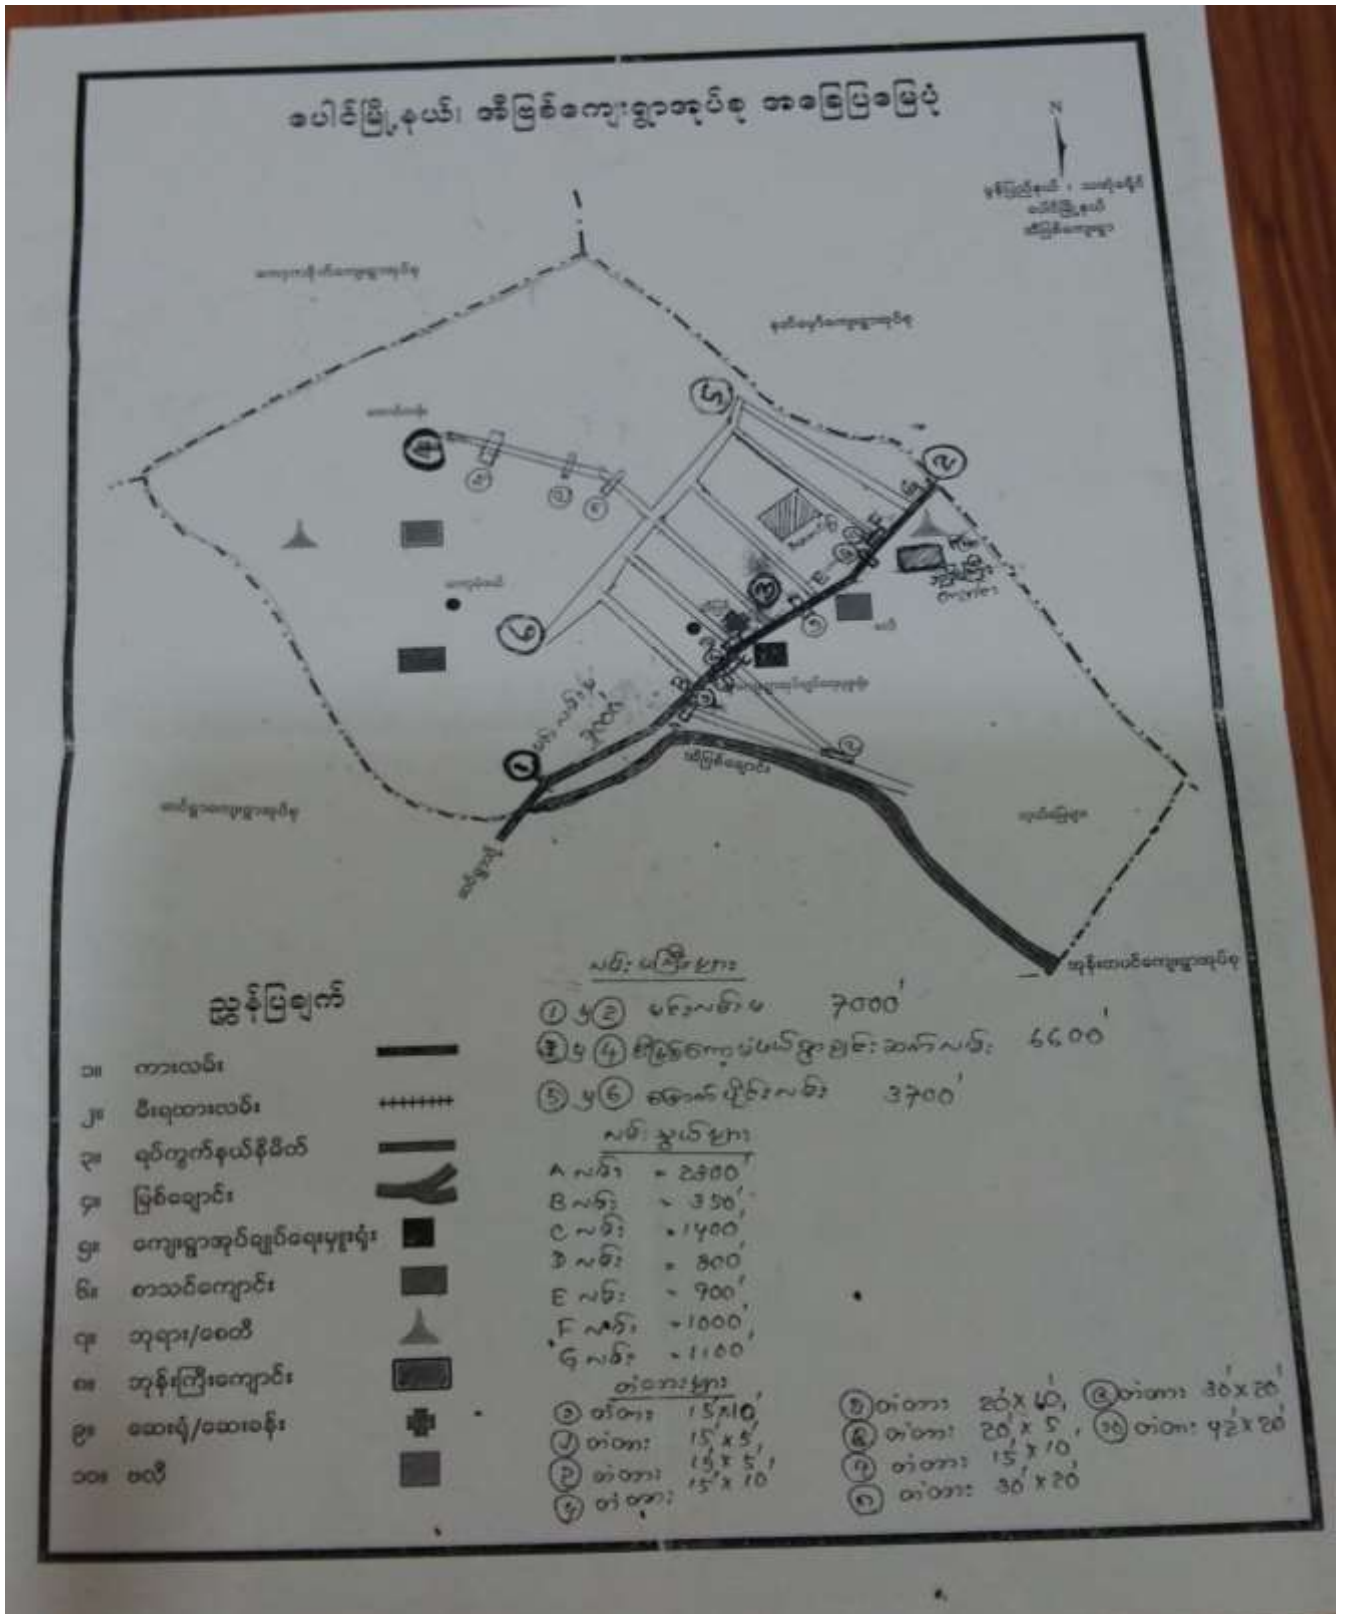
ပေါင်မြို့နယ်၊ အိမ်ပြစ်ကျေးရွာအုပ်စု အခြေပြမြေပုံ

N

မွန်ပြည်နယ်၊ သထုံခရိုင်
ပေါင်မြို့နယ်
အိမ်ပြစ်ကျေးရွာ

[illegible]ကျေးရွာအုပ်စု

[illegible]ကျေးရွာအုပ်စု

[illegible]

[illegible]

အိမ်ပြစ်ချောင်း

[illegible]ကျေးရွာအုပ်စု

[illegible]

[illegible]ကျေးရွာအုပ်စု

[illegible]

လမ်းမကြီးများ
① မှ ② မင်းလမ်းမ 7000'
③ မှ ④ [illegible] 6600'
⑤ မှ ⑥ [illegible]လမ်း 3700'

လမ်းသွယ်များ
A လမ်း - 2400'
B လမ်း - 350'
C လမ်း - 1400'
D လမ်း - 800'
E လမ်း - 700'
F လမ်း - 1000'
G လမ်း - 1100'

တံတားများ
① တံတား 15'x10'
② တံတား 15'x5'
③ တံတား 15'x5'
④ တံတား 15'x10'
⑤ တံတား 20'x 10'
⑥ တံတား 20'x 5'
⑦ တံတား 15'x10'
⑧ တံတား 30'x20'
⑨ တံတား 30'x20'
⑩ တံတား 42'x20'

ညွှန်ပြချက်
၁။ ကားလမ်း
၂။ မီးရထားလမ်း
၃။ ရပ်ကွက်နယ်နိမိတ်
၄။ မြစ်ချောင်း
၅။ ကျေးရွာအုပ်ချုပ်ရေးမှူးရုံး
၆။ စာသင်ကျောင်း
၇။ ဘုရား/စေတီ
၈။ ဘုန်းကြီးကျောင်း
၉။ ဆေးရုံ/ဆေးခန်း
၁၀။ ဇရပ်